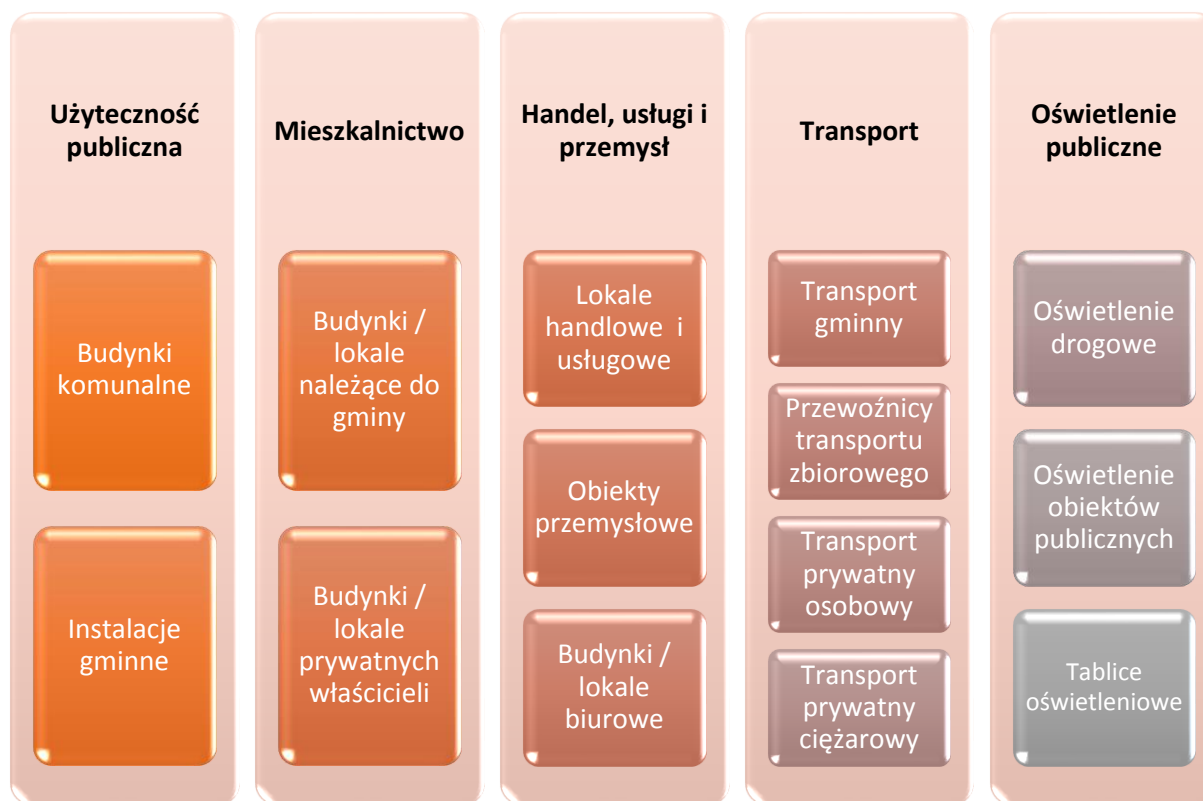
Użyteczność publiczna

Budynki komunalne

Instalacje gminne

Mieszkalnictwo

Budynki / lokale należące do gminy

Budynki / lokale prywatnych właścicieli

Handel, usługi i przemysł

Lokale handlowe i usługowe

Obiekty przemysłowe

Budynki / lokale biurowe

Transport

Transport gminny

Przewoźnicy transportu zbiorowego

Transport prywatny osobowy

Transport prywatny ciężarowy

Oświetlenie publiczne

Oświetlenie drogowe

Oświetlenie obiektów publicznych

Tablice oświetleniowe